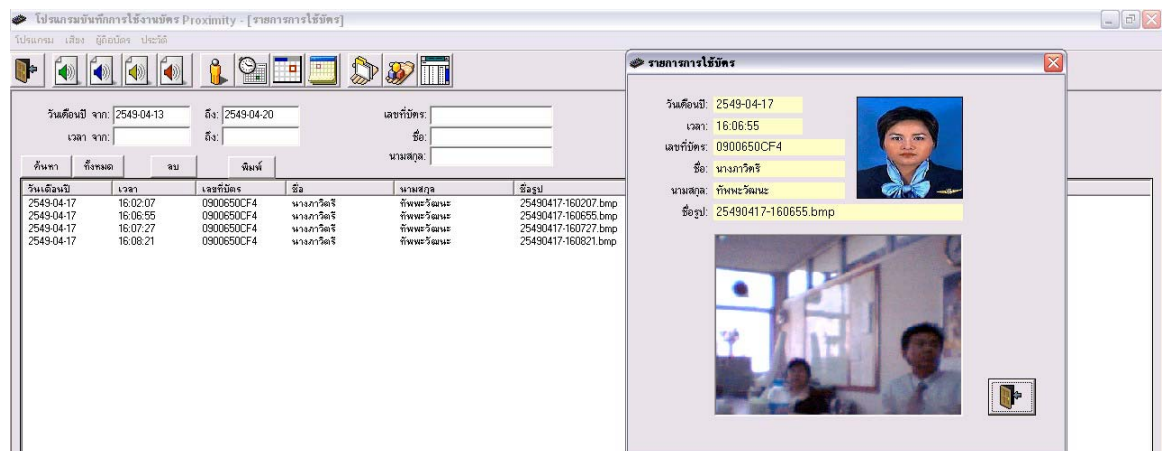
โปรแกรมบันทึกการใช้งานบัตร Proximity - [รายการการใช้บัตร]

โปรแกรม เสียง ผู้ถือบัตร ประวัติ

วันเดือนปี จาก: 2549-04-13 ถึง: 2549-04-20 เลขที่บัตร:

เวลา จาก: ถึง: ชื่อ:

นามสกุล:

ค้นหา ทั้งหมด ลบ พิมพ์

| วันเดือนปี | เวลา | เลขที่บัตร | ชื่อ | นามสกุล | ชื่อรูป |
|---|---|---|---|---|---|
| 2549-04-17 | 16:02:07 | 0900650CF4 | นางภาวิตรี | ทัพพะวัฒนะ | 25490417-160207.bmp |
| 2549-04-17 | 16:06:55 | 0900650CF4 | นางภาวิตรี | ทัพพะวัฒนะ | 25490417-160655.bmp |
| 2549-04-17 | 16:07:27 | 0900650CF4 | นางภาวิตรี | ทัพพะวัฒนะ | 25490417-160727.bmp |
| 2549-04-17 | 16:08:21 | 0900650CF4 | นางภาวิตรี | ทัพพะวัฒนะ | 25490417-160821.bmp |

รายการการใช้บัตร

วันเดือนปี: 2549-04-17

เวลา: 16:06:55

เลขที่บัตร: 0900650CF4

ชื่อ: นางภาวิตรี

นามสกุล: ทัพพะวัฒนะ

ชื่อรูป: 25490417-160655.bmp